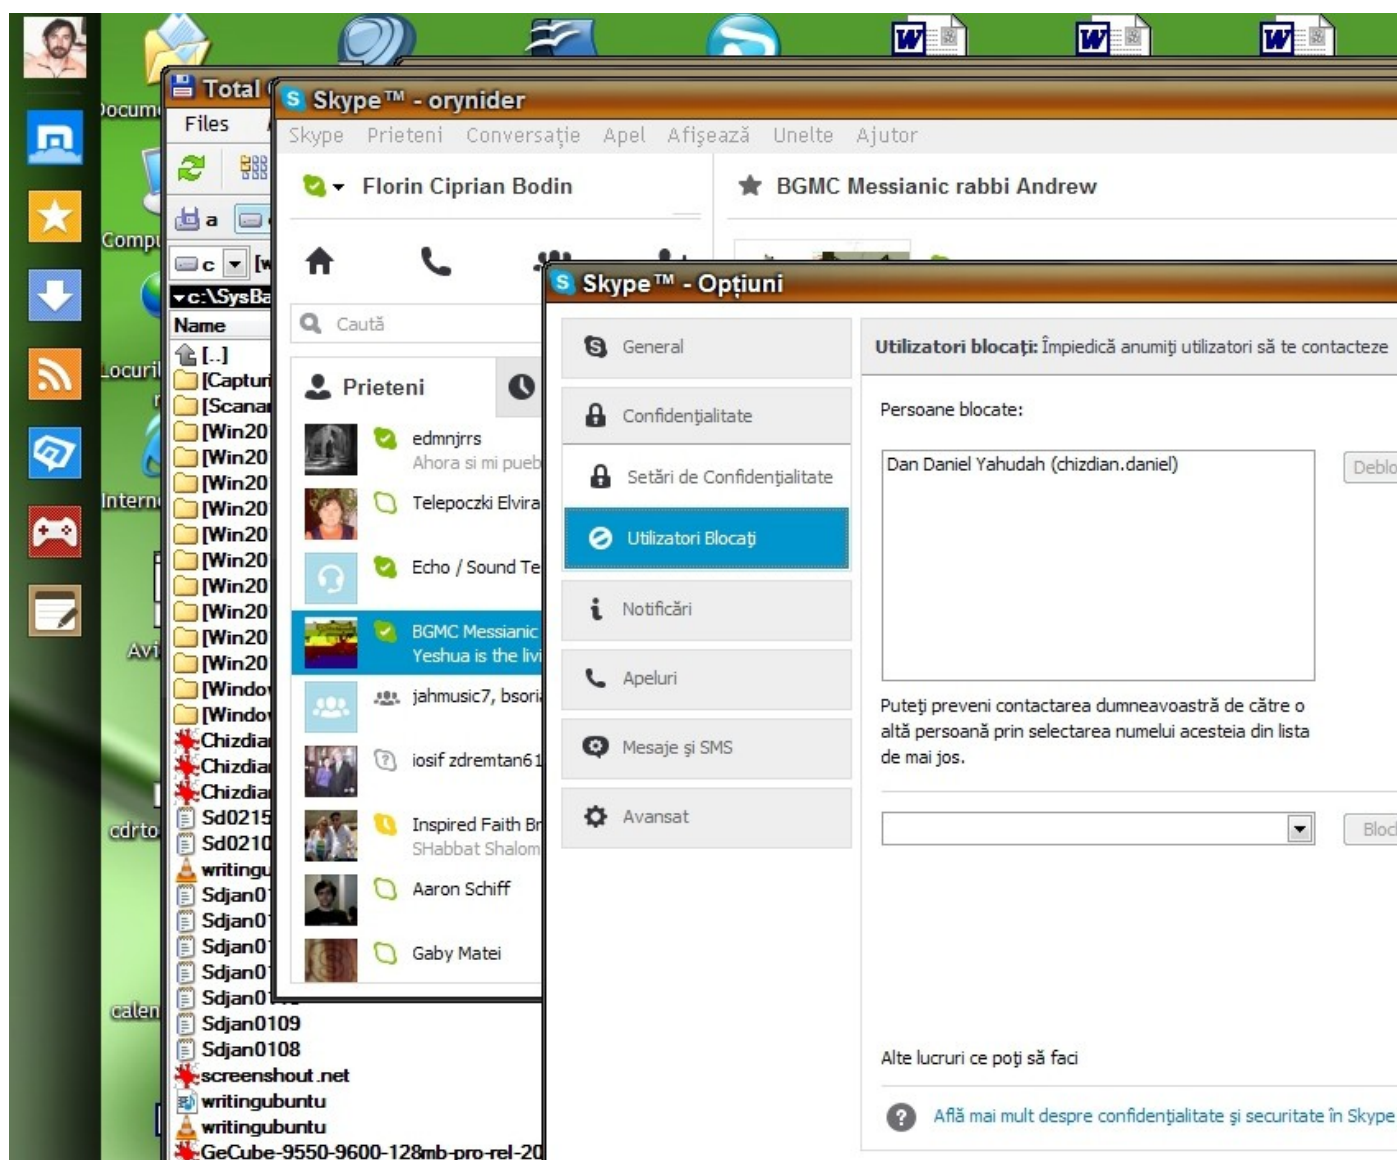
Docum
Comp
Locuri
Intern
Avi
cdrto
calen

Total
Files
a
c
c:\SysBa
Name
[..]
[Captur
[Scana
[Win20
[Win20
[Win20
[Win20
[Win20
[Win20
[Win20
[Win20
[Win20
[Windo
[Windo
Chizdia
Chizdia
Chizdia
Sd0215
Sd0210
writingu
Sdjan0
Sdjan0
Sdjan0
Sdjan0
Sdjan0
Sdjan0109
Sdjan0108
screenshout.net
writingubuntu
writingubuntu
GeCube-9550-9600-128mb-pro-rel-20

Skype™ - orynider
Skype Prieteni Conversaţie Apel Afişează Unelte Ajutor
Florin Ciprian Bodin
BGMC Messianic rabbi Andrew
Caută
Prieteni
edmnjrrs
Ahora si mi pueb
Telepoczki Elvira
Echo / Sound Te
BGMC Messianic
Yeshua is the livi
jahmusic7, bsori
iosif zdremtan61
Inspired Faith Br
SHabbat Shalom
Aaron Schiff
Gaby Matei

Skype™ - Opţiuni
General
Confidenţialitate
Setări de Confidenţialitate
Utilizatori Blocaţi
Notificări
Apeluri
Mesaje şi SMS
Avansat
Utilizatori blocaţi: Împiedică anumiţi utilizatori să te contacteze
Persoane blocate:
Dan Daniel Yahudah (chizdian.daniel)
Deblo
Puteţi preveni contactarea dumneavoastră de către o altă persoană prin selectarea numelui acesteia din lista de mai jos.
Bloc
Alte lucruri ce poţi să faci
Află mai mult despre confidenţialitate şi securitate în Skype